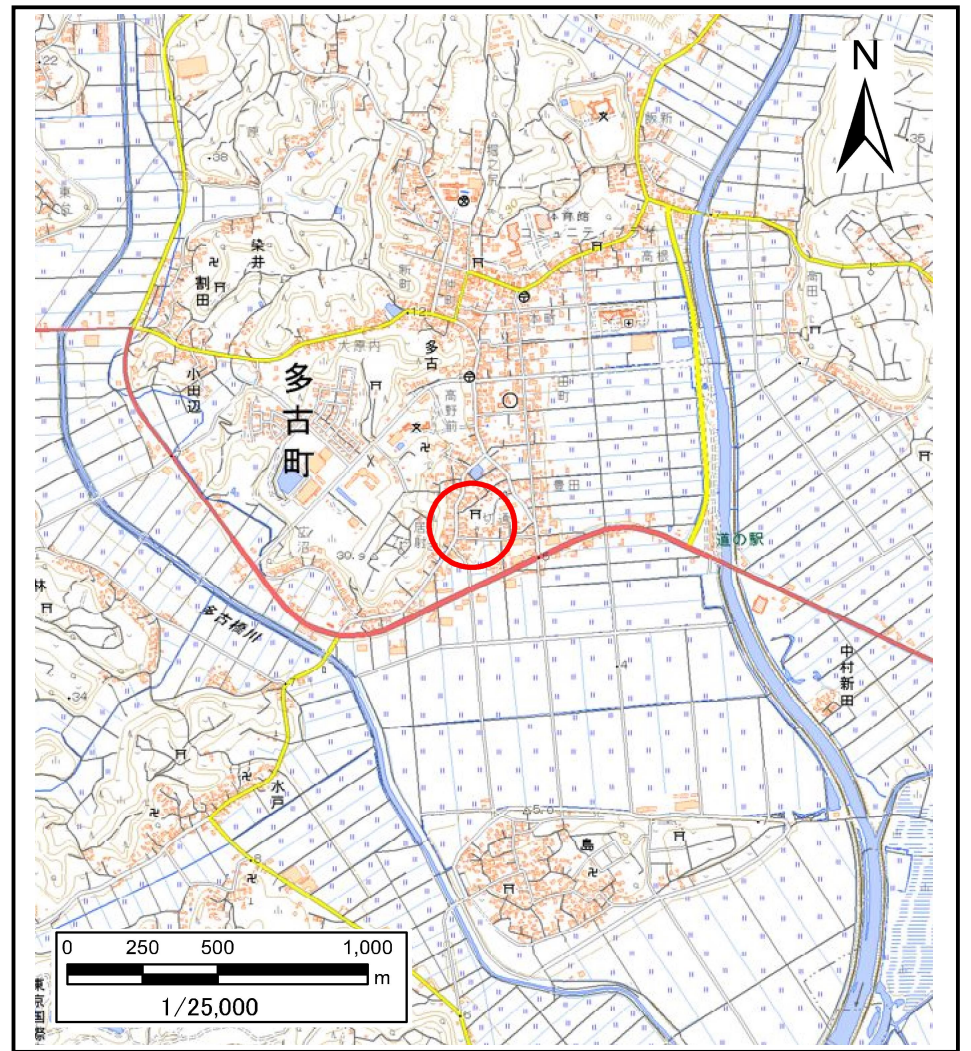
N

多古町

.22
.38
粂井
割田
小田辺
大原内
新町
多古
高野前
仲町
豊田
体育館
コミュニティプラザ
高根
飯新
.35
高田
道の駅
中村新田
多古橋川
水戸
島
30.9
.34
.12
.7
.6
.5
.4
5.0
林

0 250 500 1,000
m
1/25,000